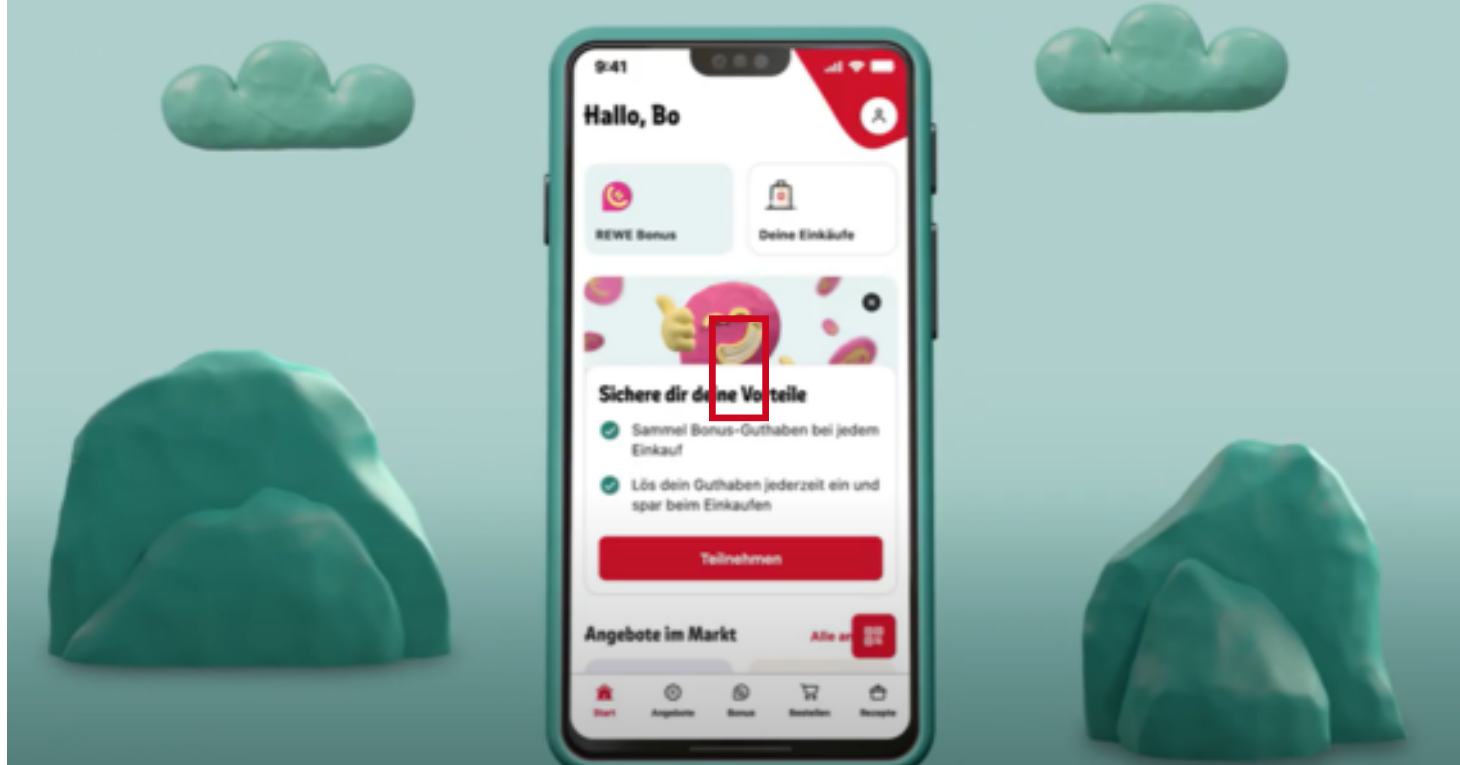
9:41

Hallo, Bo

REWE Bonus

Deine Einkäufe

Sichere dir deine Vorteile

Sammel Bonus-Guthaben bei jedem Einkauf

Lös dein Guthaben jederzeit ein und spar beim Einkaufen

Teilnehmen

Angebote im Markt

Alle an

Start

Angebote

Bonus

Bestellen

Rezepte